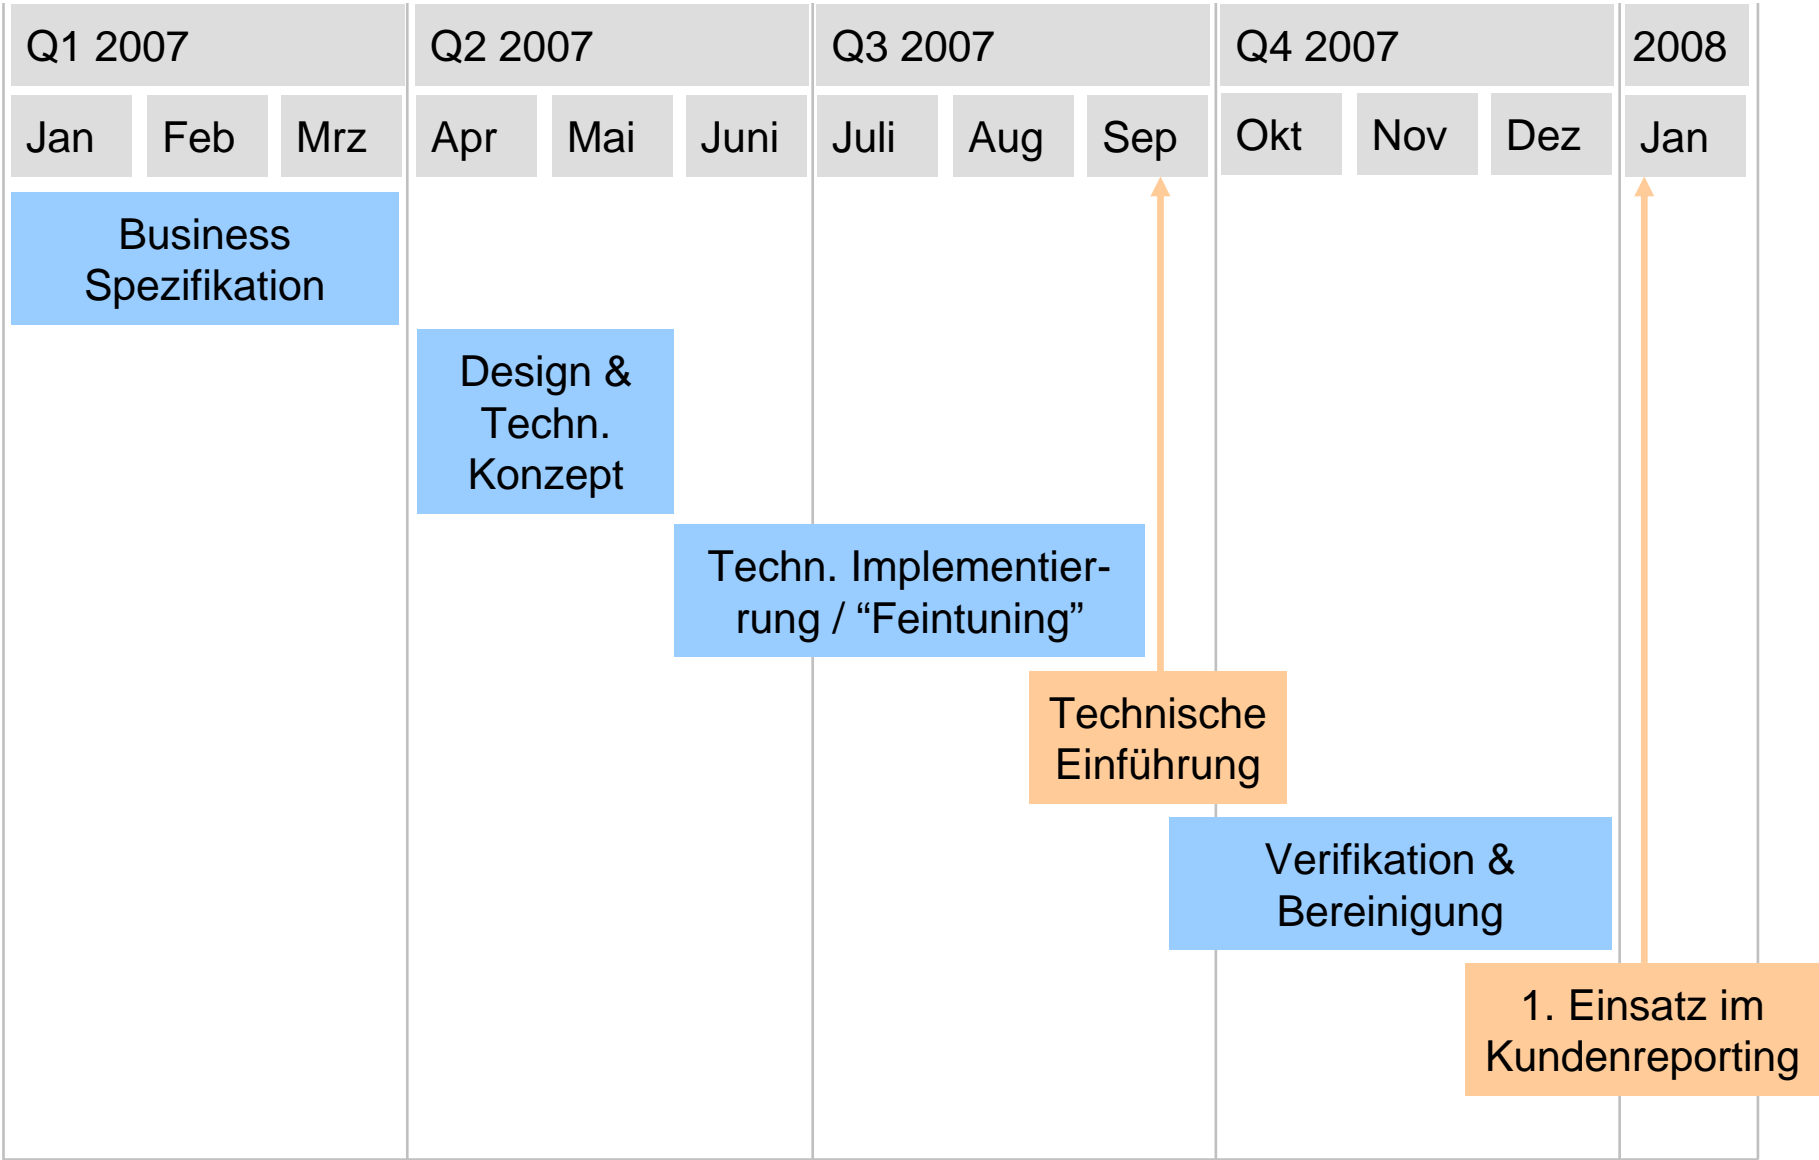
| Q1 2007 | | | Q2 2007 | | | Q3 2007 | | | Q4 2007 | | | 2008 |
|---|---|---|---|---|---|---|---|---|---|---|---|---|
| Jan | Feb | Mrz | Apr | Mai | Juni | Juli | Aug | Sep | Okt | Nov | Dez | Jan |

Business Spezifikation

Design & Techn. Konzept

Techn. Implementierung / “Feintuning”

Technische Einführung

Verifikation & Bereinigung

1. Einsatz im Kundenreporting